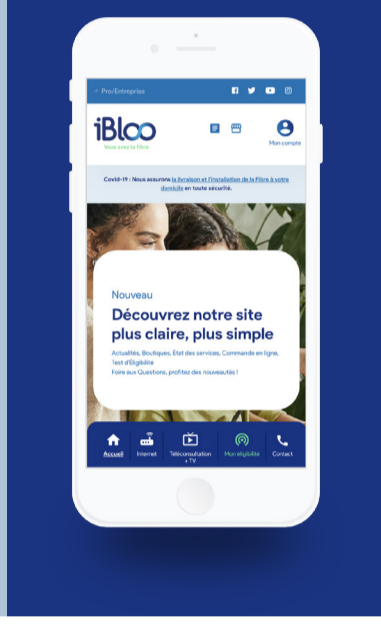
Pro/Entreprises

iBloo
Vous avez la fibre

Mon compte

Covid-19 : Nous assurons la livraison et l'installation de la Fibre à votre domicile en toute sécurité.

Nouveau

Découvrez notre site plus claire, plus simple

Actualités, Boutiques, Etat des services, Commande en ligne, Test d'Eligibilité
Foire aux Questions, profitez des nouveautés !

Accueil
Internet
Téléconsultation + TV
Mon éligibilité
Contact